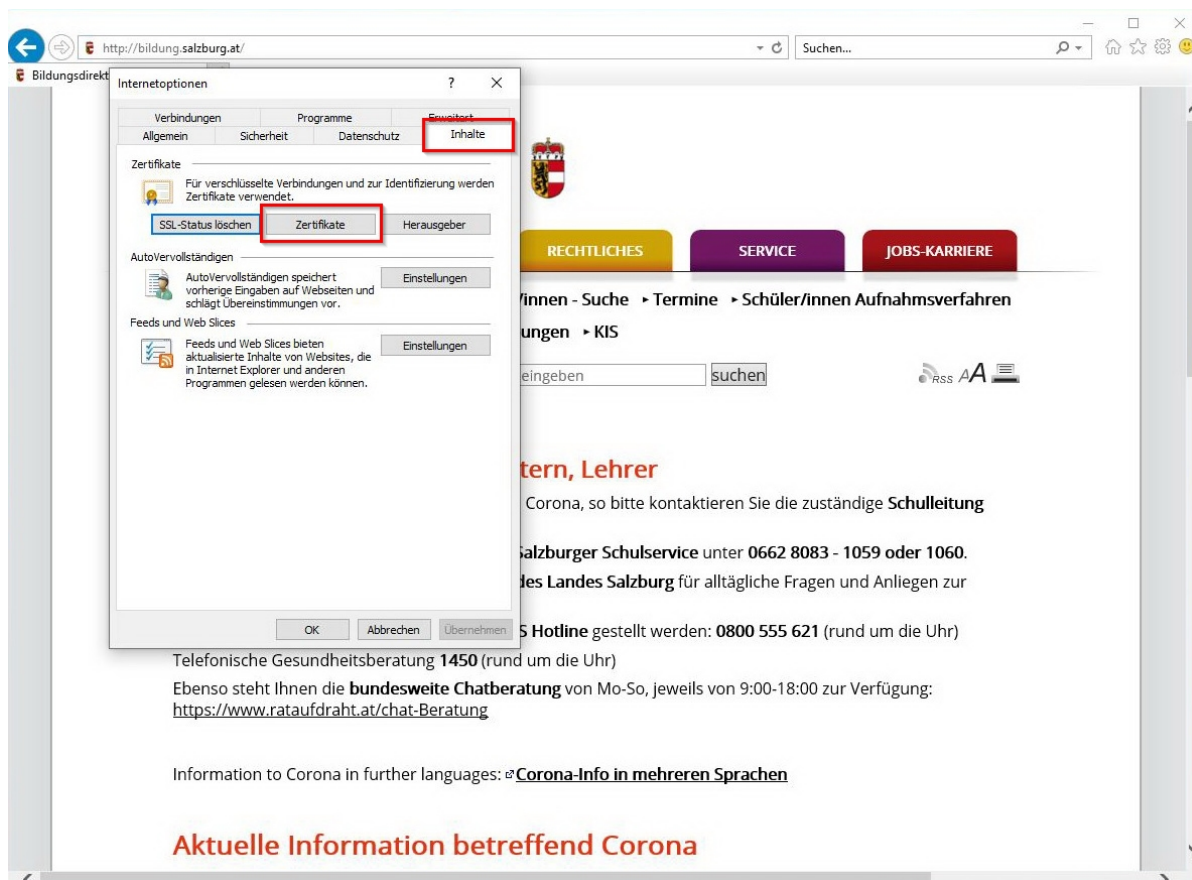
http://bildung.salzburg.at/

Suchen...

Bildungsdirekt

Internetoptionen

?

Verbindungen

Programme

Erweitert

Allgemein

Sicherheit

Datenschutz

Inhalte

Zertifikate

Für verschlüsselte Verbindungen und zur Identifizierung werden Zertifikate verwendet.

SSL-Status löschen

Zertifikate

Herausgeber

AutoVervollständigen

AutoVervollständigen speichert vorherige Eingaben auf Webseiten und schlägt Übereinstimmungen vor.

Einstellungen

Feeds und Web Slices

Feeds und Web Slices bieten aktualisierte Inhalte von Websites, die in Internet Explorer und anderen Programmen gelesen werden können.

Einstellungen

OK

Abbrechen

Übernehmen

RECHTLICHES

SERVICE

JOBS-KARRIERE

/innen - Suche ▸ Termine ▸ Schüler/innen Aufnahmsverfahren

ungen ▸ KIS

eingeben

suchen

RSS A A

tern, Lehrer

Corona, so bitte kontaktieren Sie die zuständige **Schulleitung**

**Salzburger Schulservice** unter **0662 8083 - 1059 oder 1060**.

**des Landes Salzburg** für alltägliche Fragen und Anliegen zur

**S Hotline** gestellt werden: **0800 555 621** (rund um die Uhr)

Telefonische Gesundheitsberatung **1450** (rund um die Uhr)

Ebenso steht Ihnen die **bundesweite Chatberatung** von Mo-So, jeweils von 9:00-18:00 zur Verfügung: https://www.rataufdraht.at/chat-Beratung

Information to Corona in further languages: **Corona-Info in mehreren Sprachen**

Aktuelle Information betreffend Corona